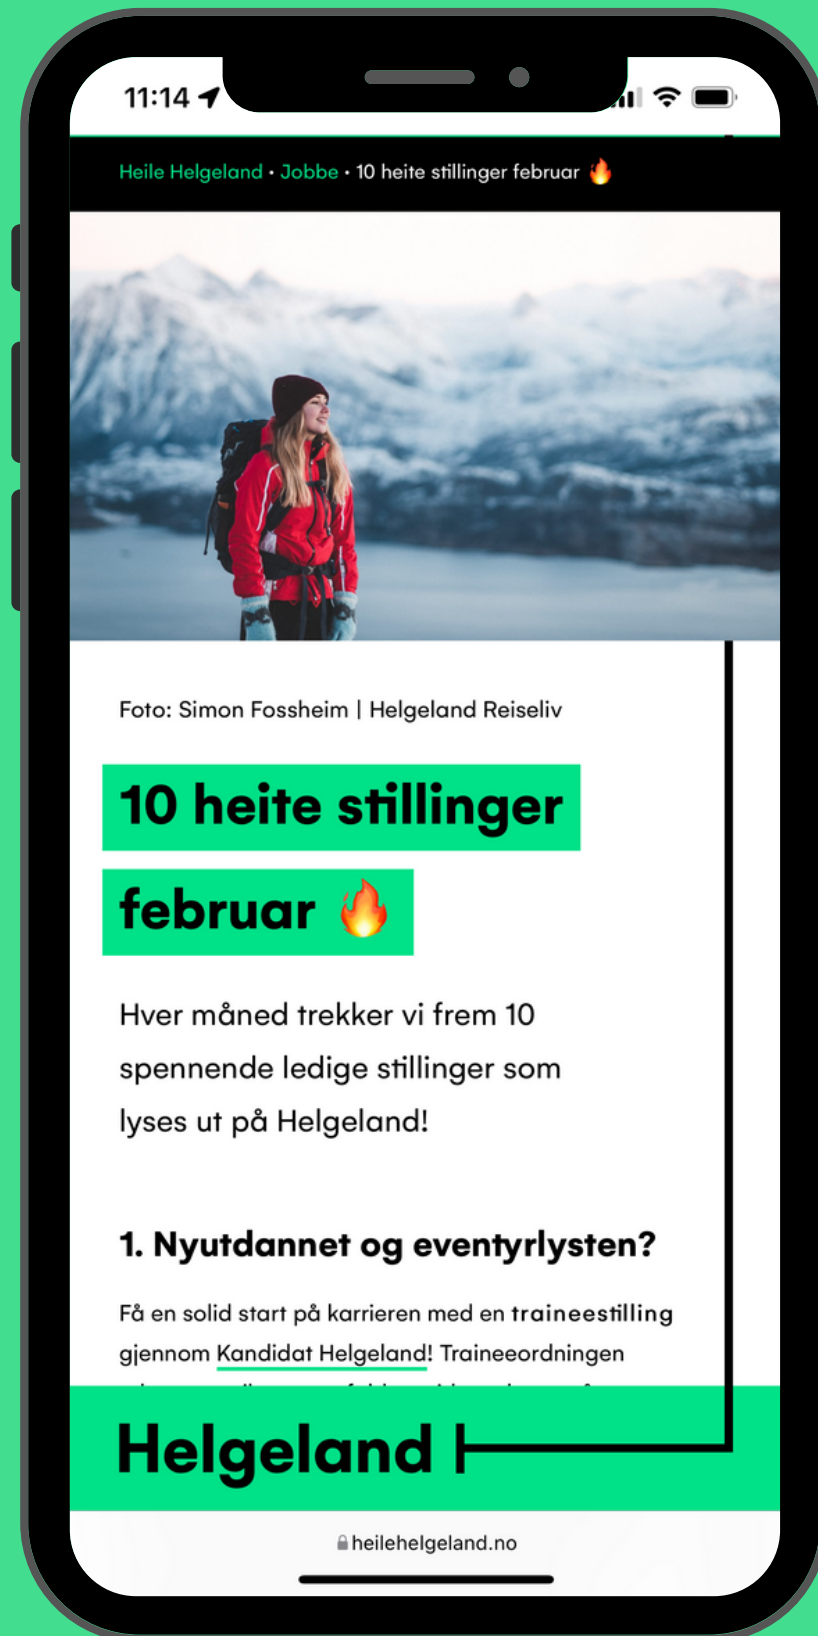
11:14

Heile Helgeland • Jobbe • 10 heite stillinger februar 🔥

Foto: Simon Fossheim | Helgeland Reiseliv

10 heite stillinger februar 🔥

Hver måned trekker vi frem 10 spennende ledige stillinger som lyses ut på Helgeland!

1. Nyutdannet og eventyrlysten?

Få en solid start på karrieren med en traineestilling gjennom Kandidat Helgeland! Traineeordningen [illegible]

Helgeland

heilehelgeland.no